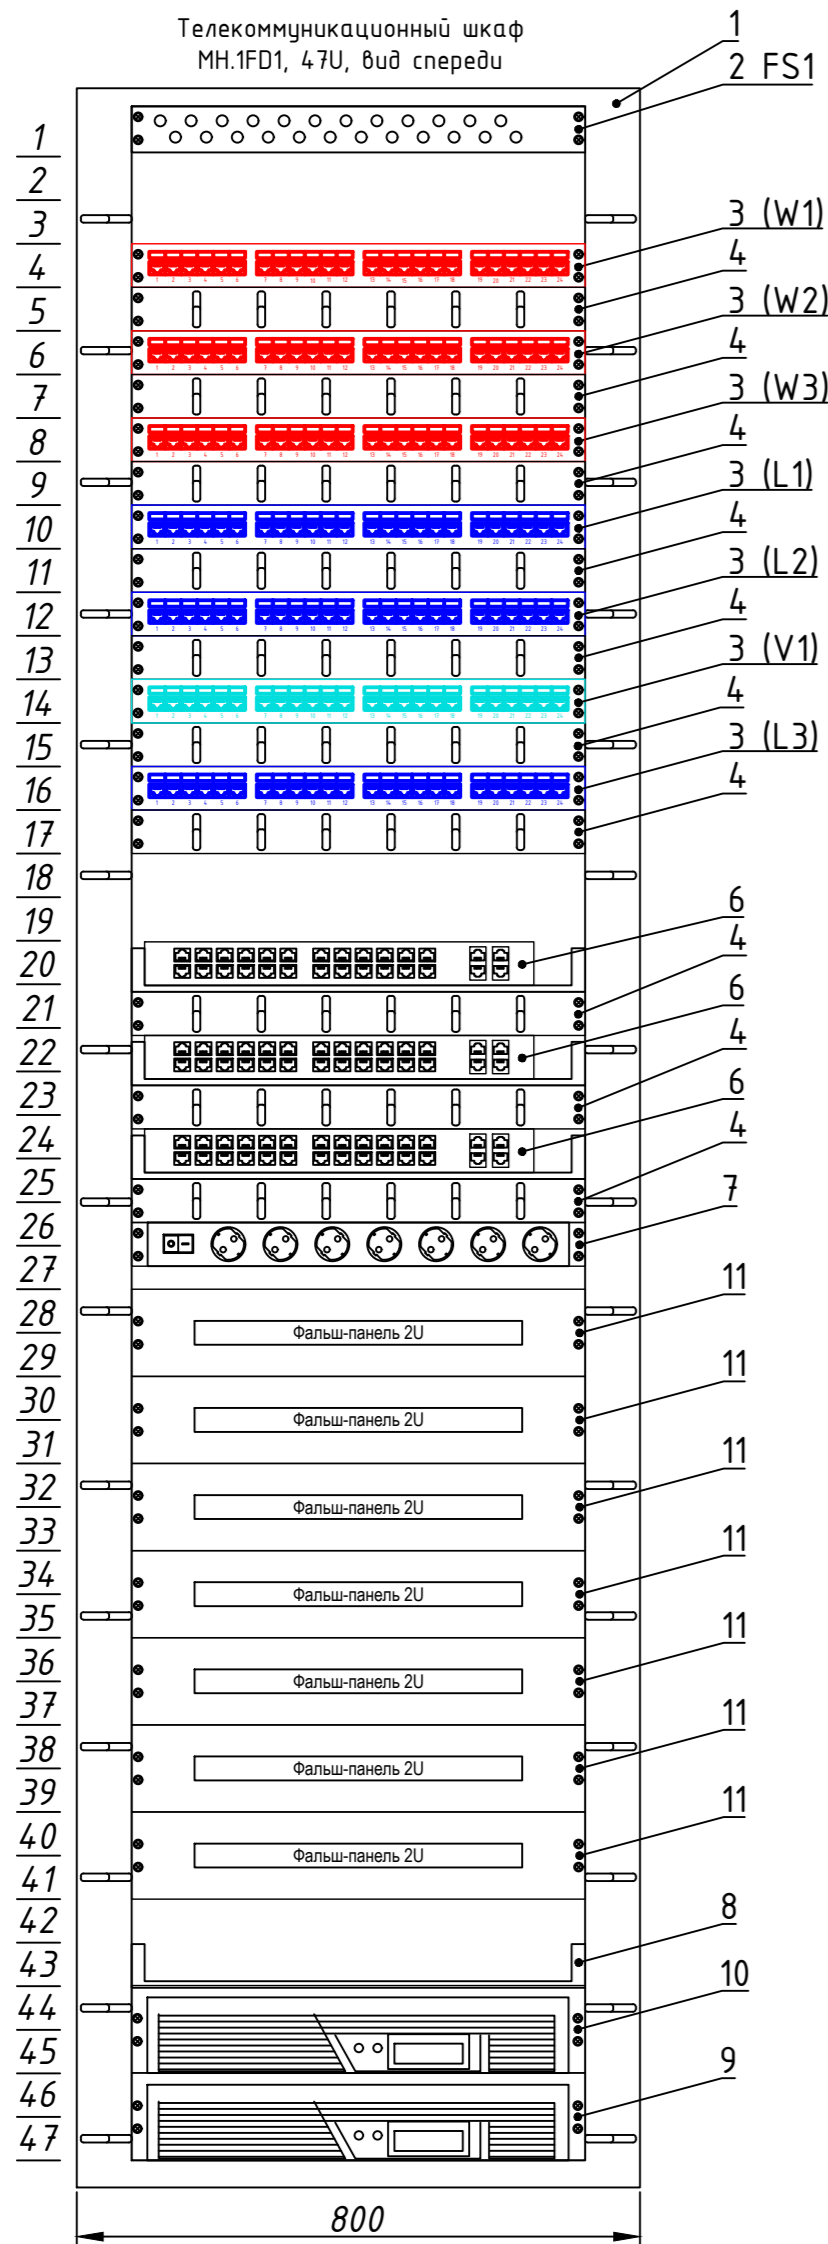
Телекоммуникационный шкаф
МН.1FD1, 47U, вид спереди

1
2 FS1
3 (W1)
4
3 (W2)
4
3 (W3)
4
3 (L1)
4
3 (L2)
4
3 (V1)
4
3 (L3)
4
6
4
6
4
6
4
7
11
11
11
11
11
11
11
8
10
9

1
2
3
4
5
6
7
8
9
10
11
12
13
14
15
16
17
18
19
20
21
22
23
24
25
26
27
28
29
30
31
32
33
34
35
36
37
38
39
40
41
42
43
44
45
46
47

Фальш-панель 2U
Фальш-панель 2U
Фальш-панель 2U
Фальш-панель 2U
Фальш-панель 2U
Фальш-панель 2U
Фальш-панель 2U

800